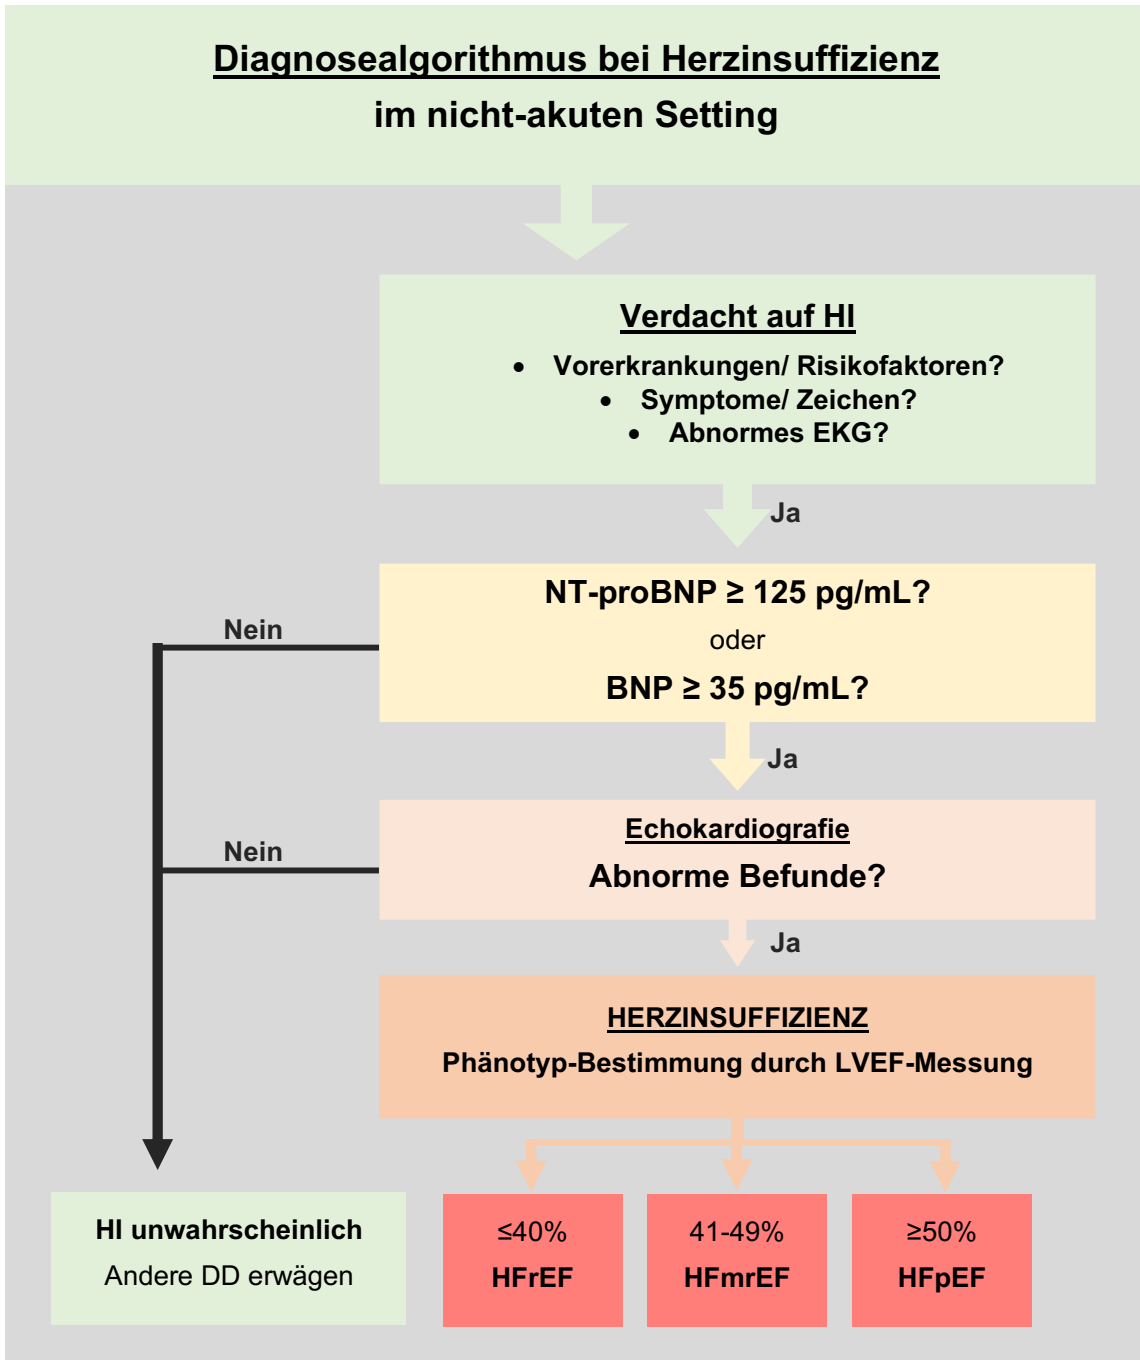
Diagnosealgorithmus bei Herzinsuffizienz
im nicht-akuten Setting

Verdacht auf HI
• Vorerkrankungen/ Risikofaktoren?
• Symptome/ Zeichen?
• Abnormes EKG?

Ja

NT-proBNP ≥ 125 pg/mL?
oder
BNP ≥ 35 pg/mL?

Nein

Ja

Echokardiografie
Abnorme Befunde?

Nein

Ja

HERZINSUFFIZIENZ
Phänotyp-Bestimmung durch LVEF-Messung

HI unwahrscheinlich
Andere DD erwägen

≤40%
HFrEF

41-49%
HFmrEF

≥50%
HFpEF